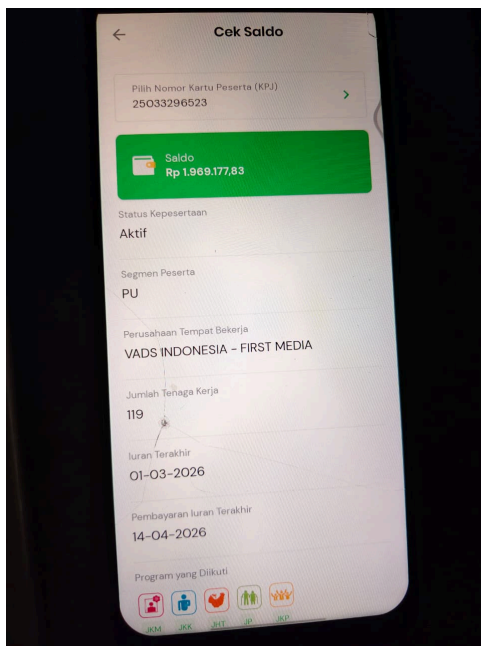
Cek Saldo

Pilih Nomor Kartu Peserta (KPJ)
25033296523

Saldo
Rp 1.969.177,83

Status Kepesertaan
Aktif

Segmen Peserta
PU

Perusahaan Tempat Bekerja
VADS INDONESIA - FIRST MEDIA

Jumlah Tenaga Kerja
119

Iuran Terakhir
01-03-2026

Pembayaran Iuran Terakhir
14-04-2026

Program yang Diikuti
JKM JKK JHT JP JKP